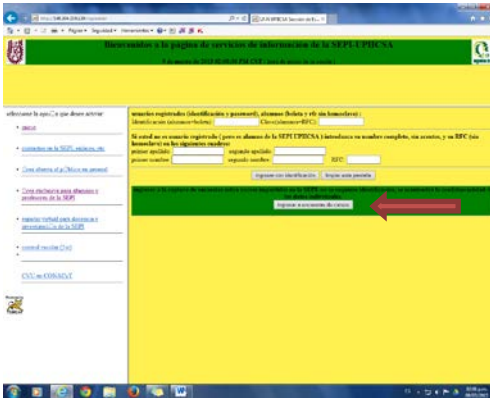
Bienvenidos a la página de servicios de información de la SEPI-UPIICSA

seleccione la opción que desee activar

• inicio

• contactos en la SEPI, avisos, etc

• Cree alumno al pCIMO en general

• Cree exclusiva para alumnos y profesores de la SEPI

• espacio virtual para docentes e investigadores de la SEPI

• control escolar

CVU en CONACyT

usuarios registrados (identificación y password), alumnos (boleta y rfc sin homoclave) :
Identificación (alumno=boleta): Clave(alumno=RFC):

Si usted no es usuario registrado (pero es alumno de la SEPI UPIICSA) introduzca su nombre completo, sin acentos, y su RFC (sin homoclave) en los siguientes cuadros:
primer apellido: segundo apellido:
primer nombre: segundo nombre: RFC:

Ingresar con identificación | Ocultar esta pantalla

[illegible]

Ingresar a inscripción de cursos